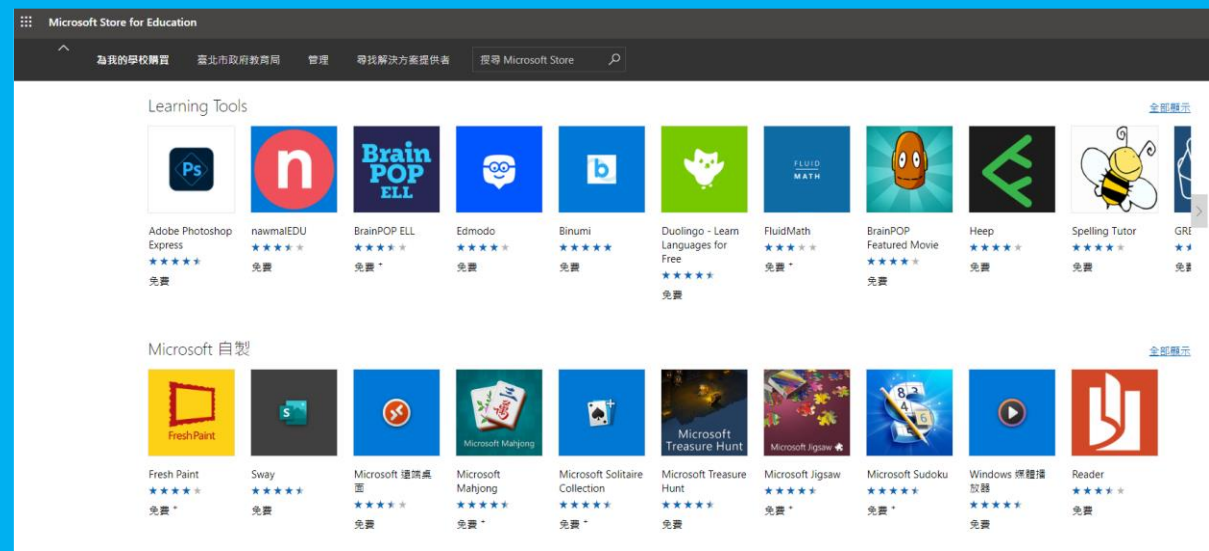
Microsoft Store for Education

為我的學校購買 臺北市政府教育局 管理 尋找解決方案提供者 搜尋 Microsoft Store

Learning Tools

全部顯示

Ps
Adobe Photoshop Express
★★★★★
免費

n
nawmalEDU
★★★★★
免費

Brain POP ELL
BrainPOP ELL
★★★★★
免費 *

Edmodo
★★★★★
免費

b
Binumi
★★★★★
免費

Duolingo - Learn Languages for Free
★★★★★
免費

FLUID MATH
FluidMath
★★★★★
免費 *

BrainPOP Featured Movie
★★★★★
免費

Heep
★★★★★
免費

Spelling Tutor
★★★★★
免費

GRE
★★
免費

Microsoft 自製

全部顯示

FreshPaint
Fresh Paint
★★★★★
免費 *

S
Sway
★★★★★
免費

Microsoft 遠端桌面
★★★★★
免費

Microsoft Mahjong
Microsoft Mahjong
★★★★★
免費 *

Microsoft Solitaire Collection
★★★★★
免費 *

Microsoft Treasure Hunt
Microsoft Treasure Hunt
★★★★★
免費

Microsoft Jigsaw
Microsoft Jigsaw
★★★★★
免費 *

Microsoft Sudoku
★★★★★
免費 *

Windows 媒體播放器
★★★★★
免費

Reader
★★★★★
免費